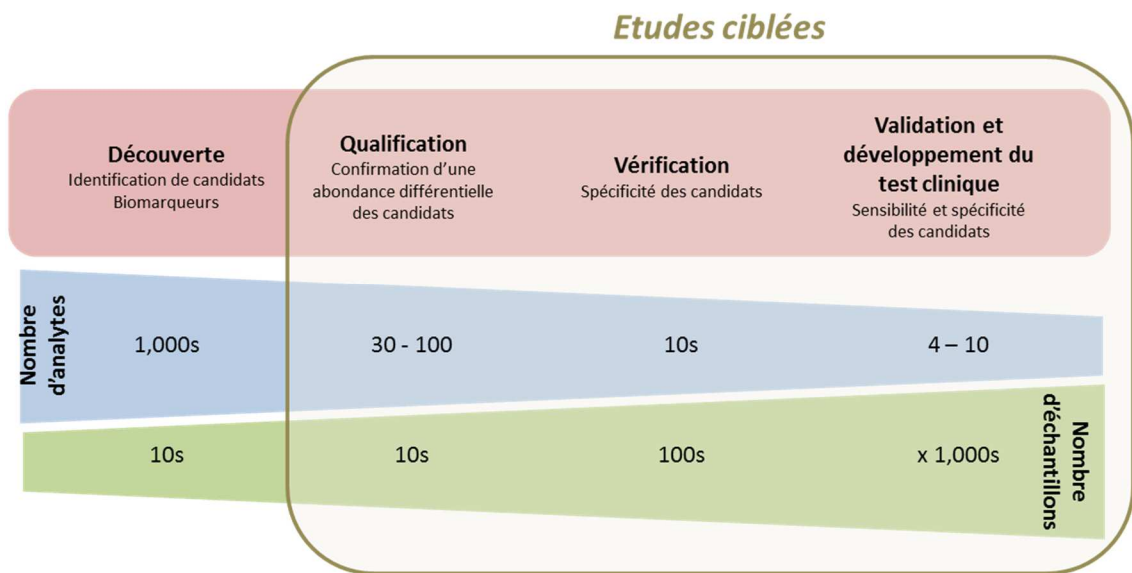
Etudes ciblées

Découverte
Identification de candidats Biomarqueurs

Qualification
Confirmation d'une abondance différentielle des candidats

Vérification
Spécificité des candidats

Validation et développement du test clinique
Sensibilité et spécificité des candidats

Nombre d'analytes

1,000s

30 - 100

10s

4 – 10

10s

10s

100s

x 1,000s

Nombre d'échantillons